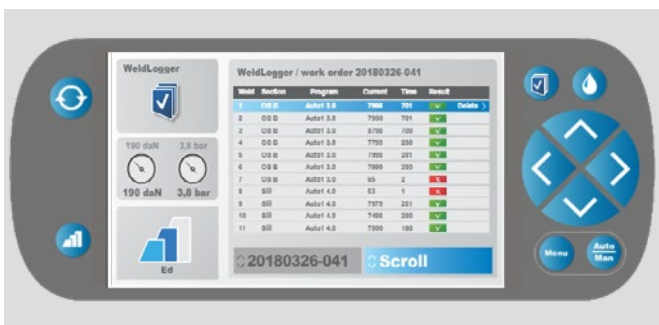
WeldLogger

190 daN 3,8 bar

190 daN 3,8 bar

Ed

WeldLogger / work order 20180326-041

| Weld | Section | Program | Current | Time | Result | |
|---|---|---|---|---|---|---|
| 1 | OS B | Auto1 3.0 | 7800 | 201 | ✓ | Delete > |
| 2 | OS B | Auto1 3.0 | 7800 | 701 | ✓ | |
| 3 | OS B | Auto1 3.0 | 8790 | 700 | ✓ | |
| 4 | OS B | Auto1 3.0 | 7720 | 208 | ✓ | |
| 5 | OS B | Auto1 3.0 | 7890 | 201 | ✓ | |
| 6 | OS B | Auto1 3.0 | 7900 | 200 | ✓ | |
| 7 | OS B | Auto1 3.0 | 60 | 2 | ✗ | |
| 8 | Sill | Auto1 4.0 | 53 | 1 | ✗ | |
| 9 | Sill | Auto1 4.0 | 7970 | 201 | ✓ | |
| 10 | Sill | Auto1 4.0 | 7450 | 200 | ✓ | |
| 11 | Sill | Auto1 4.0 | 7300 | 180 | ✓ | |

20180326-041

Scroll

Menu

Auto
Man